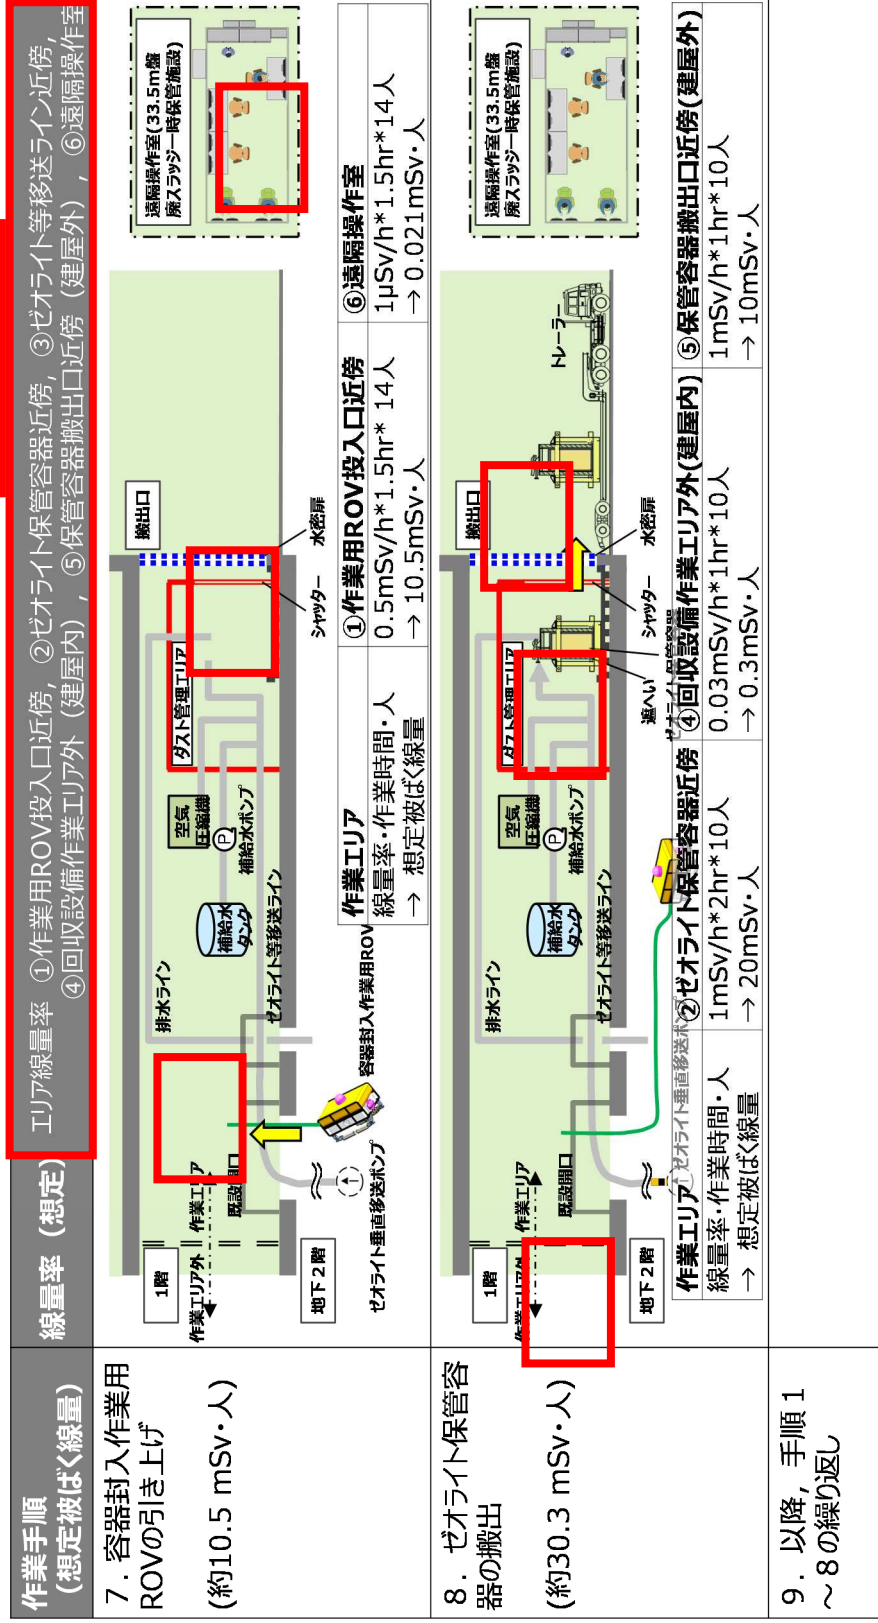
| 作業手順（想定被ばく線量） | 線量率（想定） |
|---|---|
| 7．容器封入作業用ROVの引き上げ（約10.5 mSv・人） | 1階 地下2階 作業エリア外 作業エリア 既設開口 排水ライン ゼオライト等移送ライン 補給水タンク 空気圧縮機 補給水ポンプ ダスト管理エリア シャッター 水密扉 搬出口 ゼオライト垂直移送ポンプ 容器封入作業用ROV<br>作業エリア 線量率・作業時間・人 → 想定被ばく線量<br>①作業用ROV投入口近傍 0.5mSv/h*1.5hr* 14人 → 10.5mSv・人<br>⑥遠隔操作室 1μSv/h*1.5hr*14人 → 0.021mSv・人<br>遠隔操作室(33.5m盤 廃スラッジ一時保管施設) |
| 8．ゼオライト保管容器の搬出（約30.3 mSv・人） | 1階 地下2階 作業エリア外 作業エリア 既設開口 排水ライン ゼオライト等移送ライン 補給水タンク 空気圧縮機 補給水ポンプ ダスト管理エリア 遮へい ゼオライト保管容器 シャッター 水密扉 搬出口 トレーラー ゼオライト垂直移送ポンプ<br>作業エリア 線量率・作業時間・人 → 想定被ばく線量<br>②ゼオライト保管容器近傍 1mSv/h*2hr*10人 → 20mSv・人<br>④回収設備作業エリア外(建屋内) 0.03mSv/h*1hr*10人 → 0.3mSv・人<br>⑤保管容器搬出口近傍(建屋外) 1mSv/h*1hr*10人 → 10mSv・人<br>遠隔操作室(33.5m盤 廃スラッジ一時保管施設) |
| 9．以降，手順1～8の繰り返し | |

エリア線量率 ①作業用ROV投入口近傍，②ゼオライト保管容器近傍，③ゼオライト等移送ライン近傍，④回収設備作業エリア外（建屋内），⑤保管容器搬出口近傍（建屋外），⑥遠隔操作室